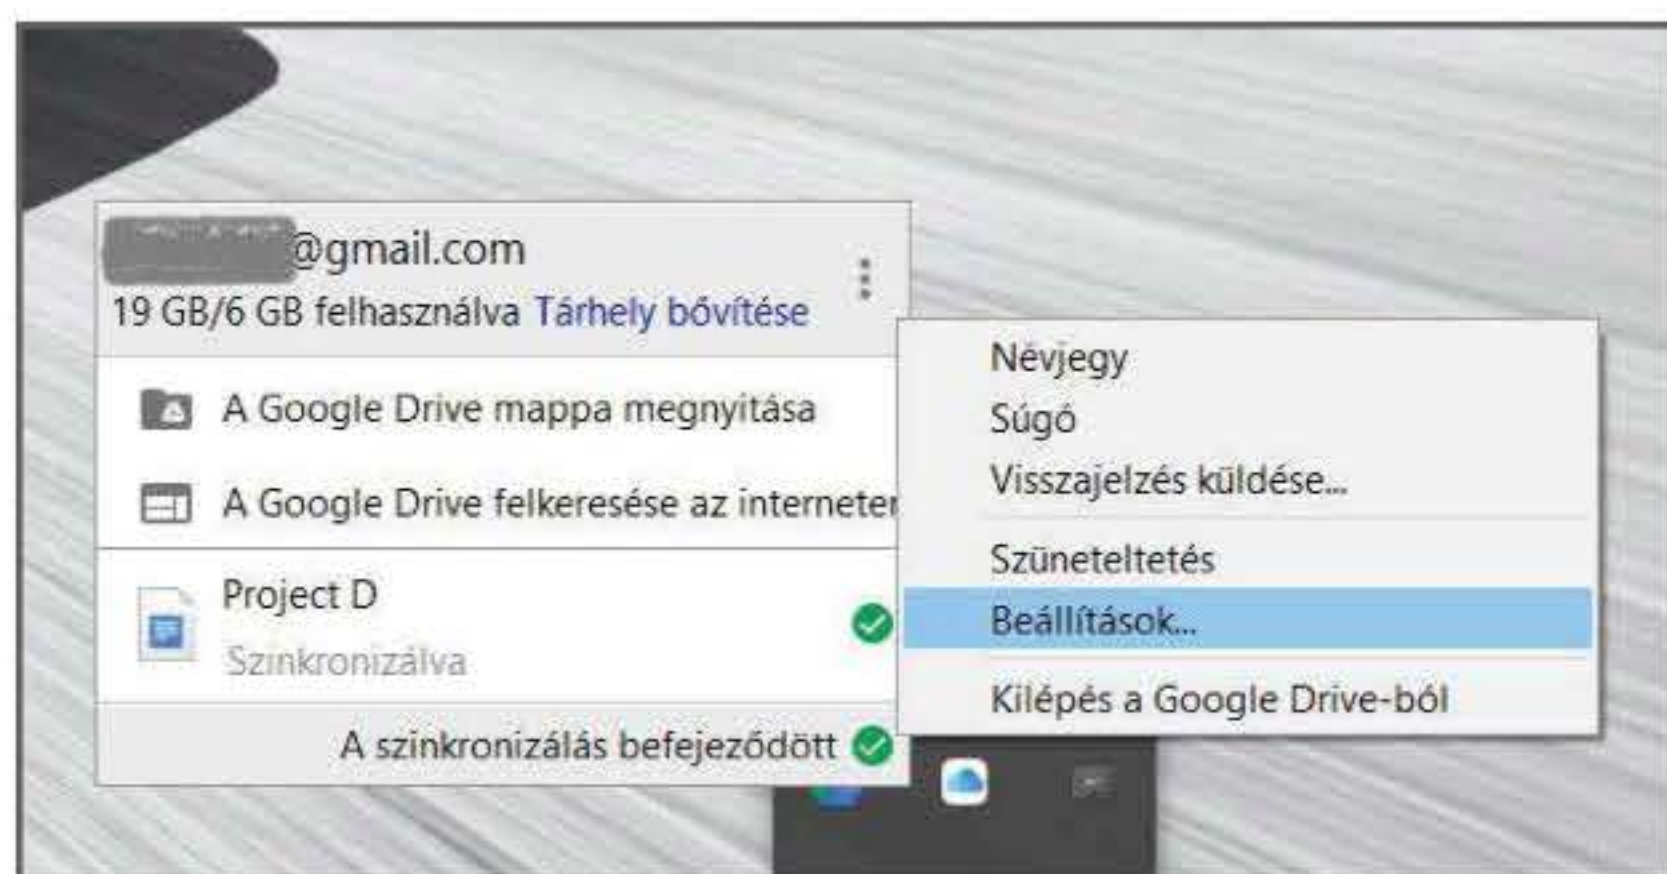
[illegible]@gmail.com
19 GB/6 GB felhasználva Tárhely bővítése

A Google Drive mappa megnyitása

A Google Drive felkeresése az interneten

Project D
Szinkronizálva

A szinkronizálás befejeződött

Névjegy
Súgó
Visszajelzés küldése...
Szüneteltetés
Beállítások...
Kilépés a Google Drive-ból